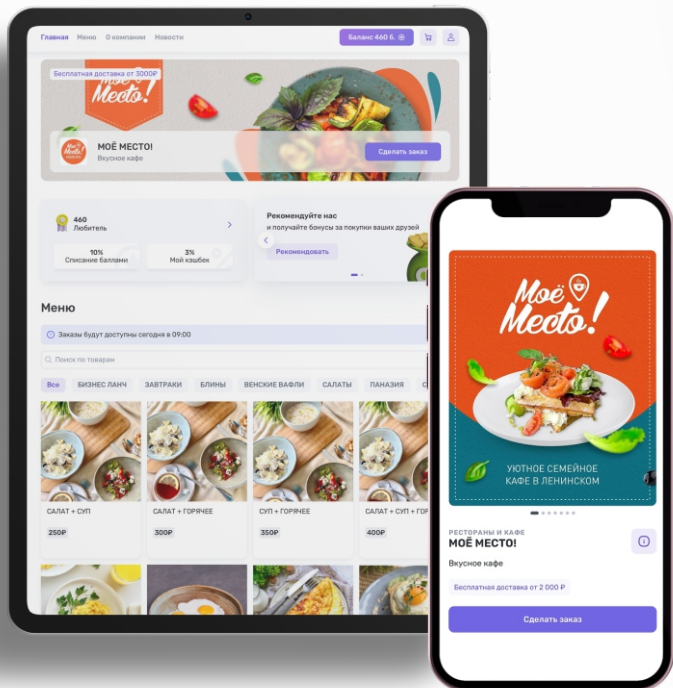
Главная Меню О компании Новости

Баланс 460 б.

Бесплатная доставка от 3000Р

Моё Место!

МОЁ МЕСТО!
Вкусное кафе

Сделать заказ

460
Любитель

10%
Списание баллами

3%
Мой кэшбек

Рекомендуйте нас
и получайте бонусы за покупки ваших друзей

Рекомендовать

Меню

Заказы будут доступны сегодня в 09:00

Поиск по товарам

Все БИЗНЕС ЛАНЧ ЗАВТРАКИ БЛИНЫ ВЕНСКИЕ ВАФЛИ САЛАТЫ ПАНАЗИЯ

САЛАТ + СУП
250Р

САЛАТ + ГОРЯЧЕЕ
300Р

СУП + ГОРЯЧЕЕ
350Р

САЛАТ + СУП + ГОРЯ
400Р

Моё Место!

УЮТНОЕ СЕМЕЙНОЕ
КАФЕ В ЛЕНИНСКОМ

РЕСТОРАНЫ И КАФЕ
МОЁ МЕСТО!

Вкусное кафе

Бесплатная доставка от 2 000 Р

Сделать заказ